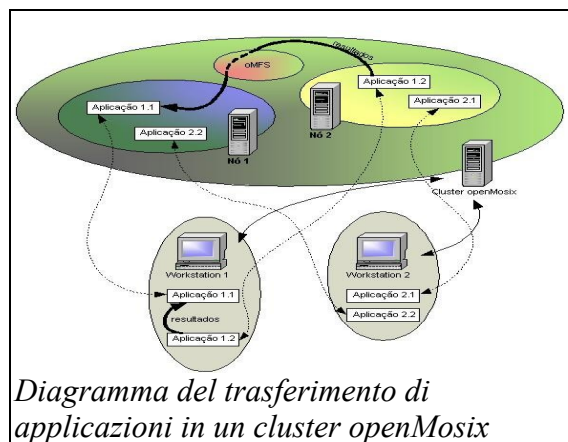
oMFS

Resultados

Aplicação 1.2

Aplicação 1.1

Aplicação 2.1

Aplicação 2.2

Nó 1

Nó 2

Cluster openMosix

Workstation 1

Aplicação 1.1

resultados

Aplicação 1.2

Workstation 2

Aplicação 2.1

Aplicação 2.2

Diagramma del trasferimento di applicazioni in un cluster openMosix